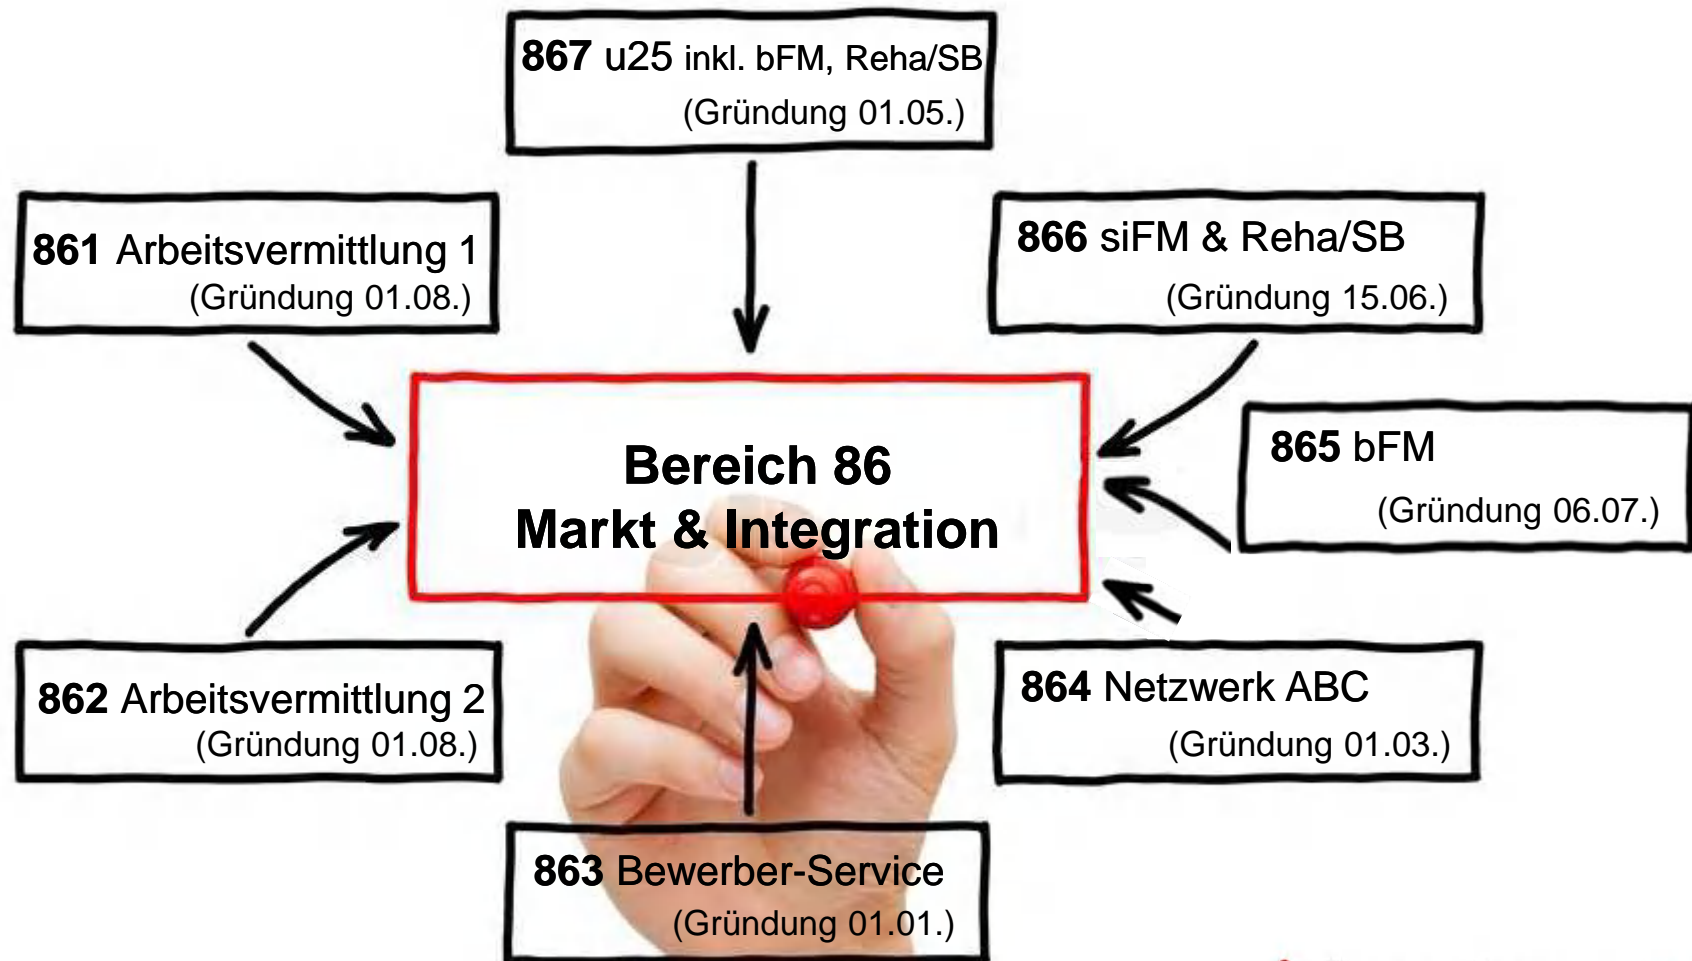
867 u25 inkl. bFM, Reha/SB
(Gründung 01.05.)

861 Arbeitsvermittlung 1
(Gründung 01.08.)

866 siFM & Reha/SB
(Gründung 15.06.)

Bereich 86
Markt & Integration

865 bFM
(Gründung 06.07.)

862 Arbeitsvermittlung 2
(Gründung 01.08.)

864 Netzwerk ABC
(Gründung 01.03.)

863 Bewerber-Service
(Gründung 01.01.)